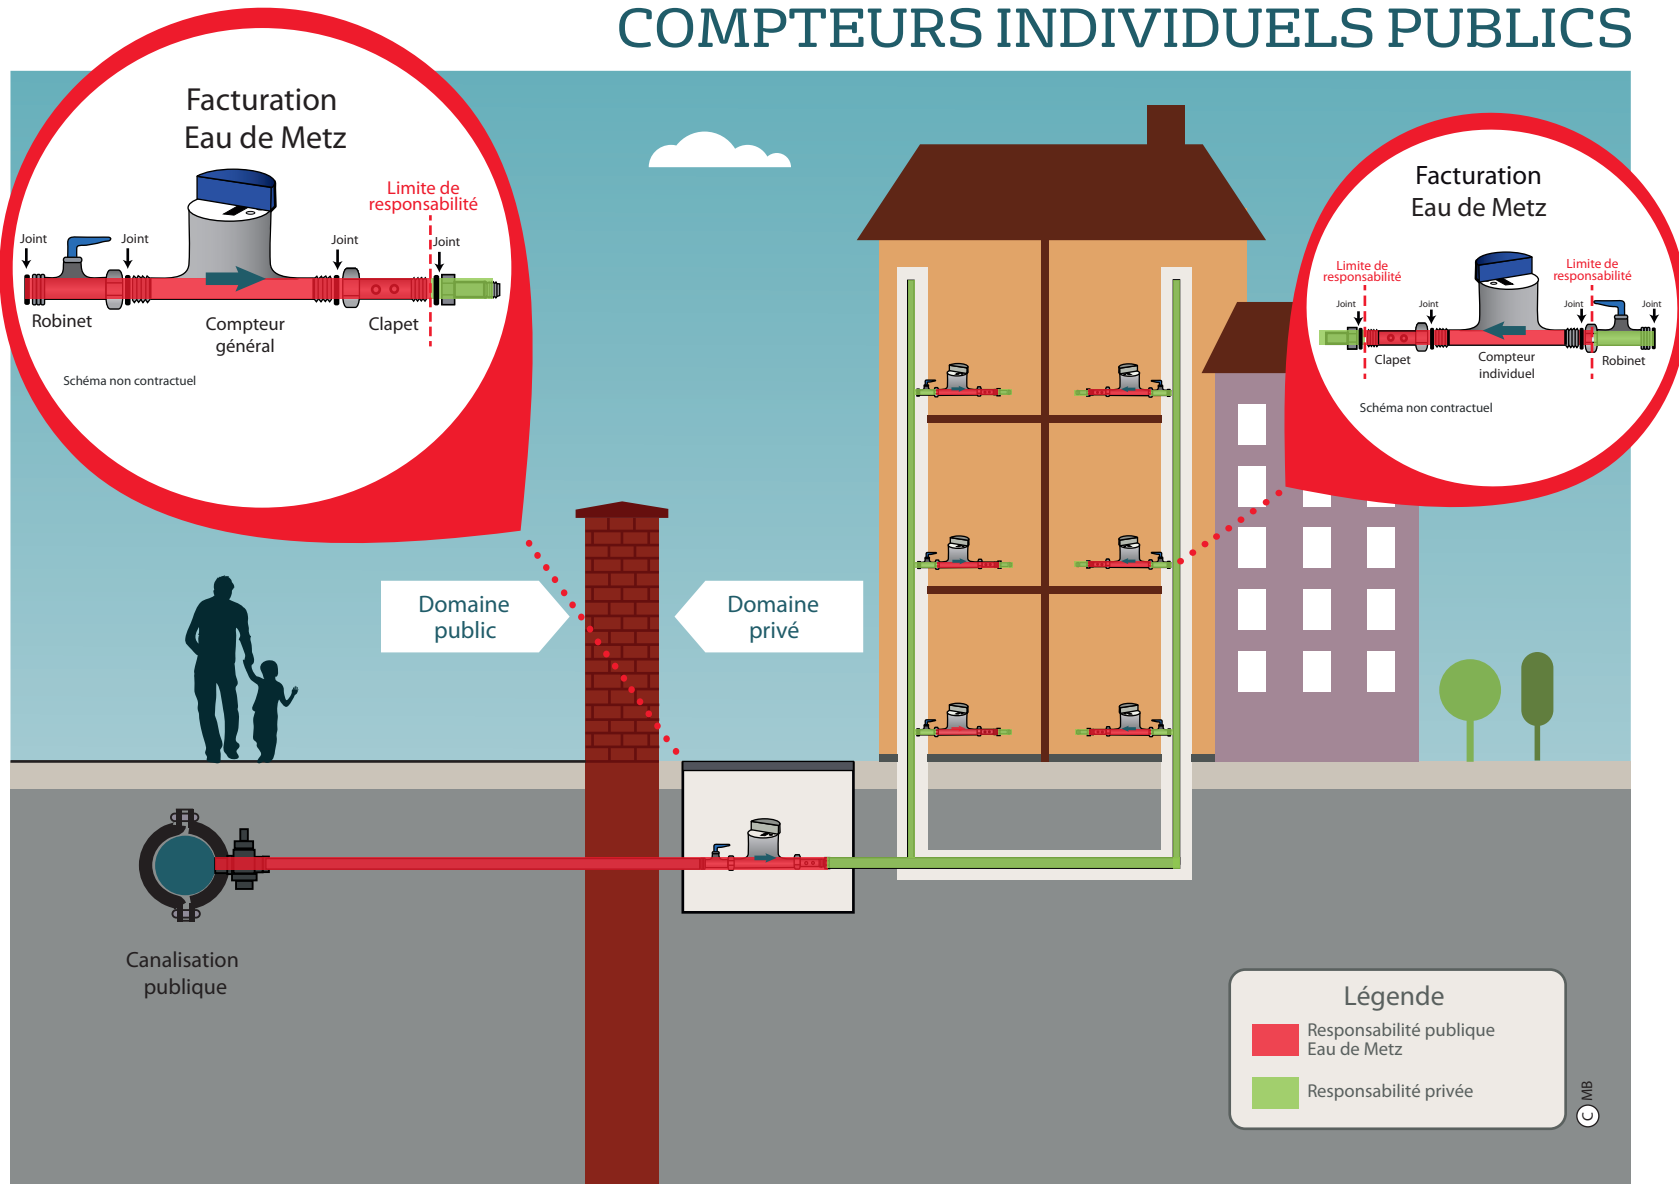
COMPTEURS INDIVIDUELS PUBLICS

Facturation
Eau de Metz

Limite de responsabilité

Joint
Joint
Joint
Joint

Robinet
Compteur général
Clapet

Schéma non contractuel

Facturation
Eau de Metz

Limite de responsabilité
Limite de responsabilité

Joint
Joint
Joint
Joint

Clapet
Compteur individuel
Robinet

Schéma non contractuel

Domaine public

Domaine privé

Canalisation publique

Légende
Responsabilité publique Eau de Metz
Responsabilité privée

© MB